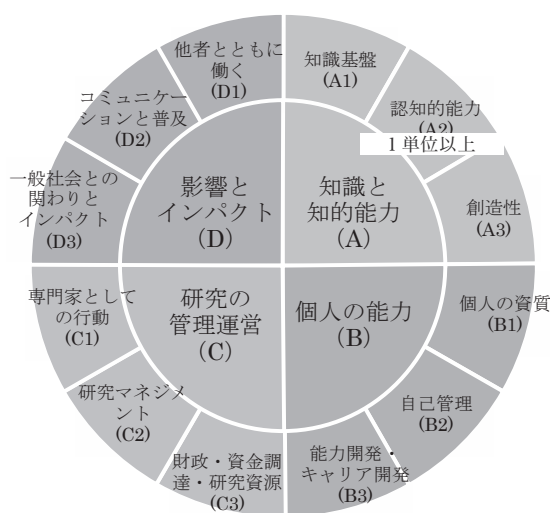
他者とともに働く
(D1)

知識基盤
(A1)

コミュニケーションと普及
(D2)

認知的能力
(A2)

1 単位以上

一般社会との関わりとインパクト
(D3)

影響とインパクト
(D)

知識と知的能力
(A)

創造性
(A3)

専門家としての行動
(C1)

研究の管理運営
(C)

個人の能力
(B)

個人の資質
(B1)

研究マネジメント
(C2)

自己管理
(B2)

財政・資金調達・研究資源
(C3)

能力開発・キャリア開発
(B3)